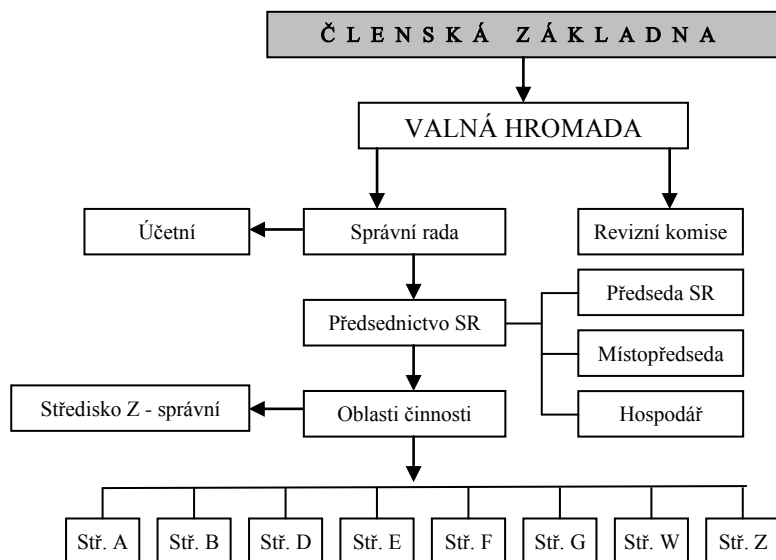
Č L E N S K Á Z Á K L A D N A

VALNÁ HROMADA

Účetní

Správní rada

Revizní komise

Předsednictvo SR

Předseda SR

Místopředseda

Hospodář

Středisko Z - správní

Oblasti činnosti

Stř. A

Stř. B

Stř. D

Stř. E

Stř. F

Stř. G

Stř. W

Stř. Z